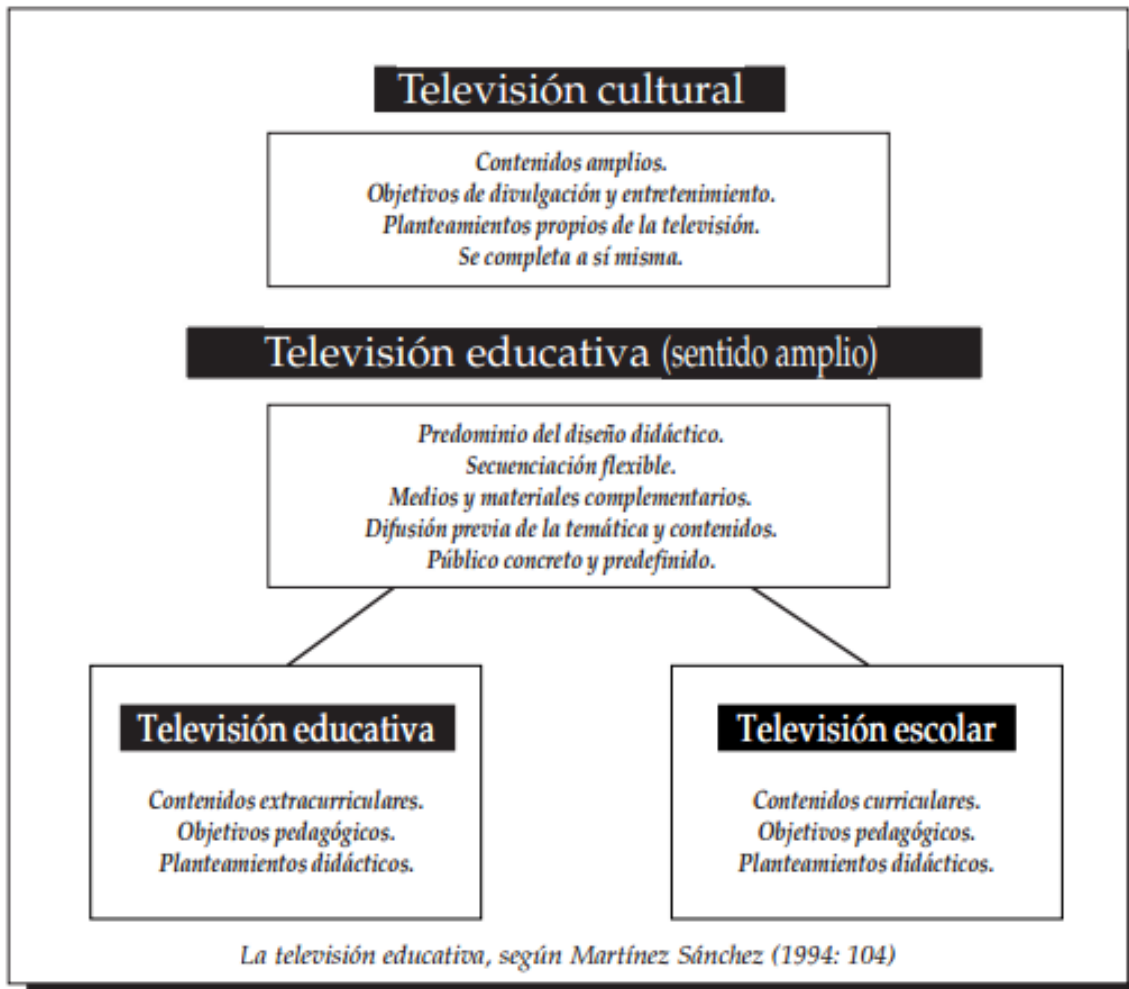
Televisión cultural

Contenidos amplios.
Objetivos de divulgación y entretenimiento.
Planteamientos propios de la televisión.
Se completa a sí misma.

Televisión educativa (sentido amplio)

Predominio del diseño didáctico.
Secuenciación flexible.
Medios y materiales complementarios.
Difusión previa de la temática y contenidos.
Público concreto y predefinido.

Televisión educativa

Contenidos extracurriculares.
Objetivos pedagógicos.
Planteamientos didácticos.

Televisión escolar

Contenidos curriculares.
Objetivos pedagógicos.
Planteamientos didácticos.

La televisión educativa, según Martínez Sánchez (1994: 104)